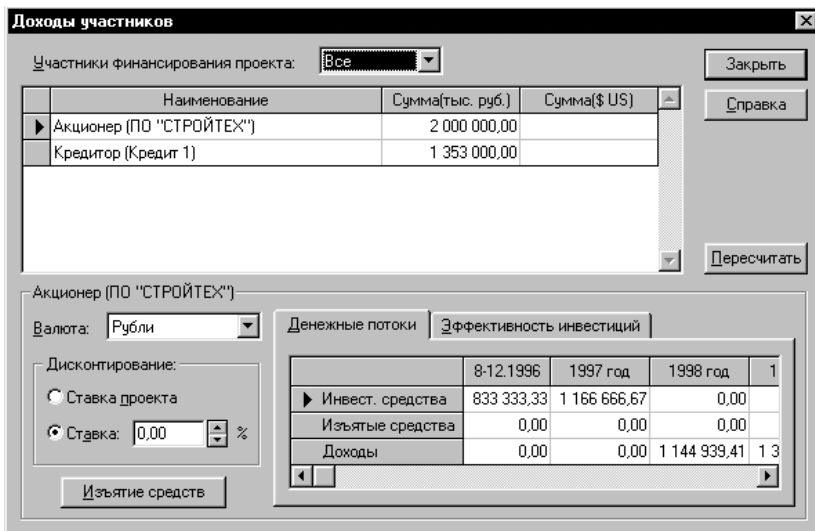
Доходы участников

Участники финансирования проекта: Все

Закрыть

Справка

| | Наименование | Сумма(тыс. руб.) | Сумма($ US) |
|---|---|---|---|
| ▶ | Акционер (ПО "СТРОЙТЕХ") | 2 000 000,00 | |
| | Кредитор (Кредит 1) | 1 353 000,00 | |

Пересчитать

Акционер (ПО "СТРОЙТЕХ")

Валюта: Рубли

Дисконтирование:

Ставка проекта

Ставка: 0,00 %

Изъятие средств

Денежные потоки | Эффективность инвестиций

| | 8-12.1996 | 1997 год | 1998 год | 1 |
|---|---|---|---|---|
| ▶ Инвест. средства | 833 333,33 | 1 166 666,67 | 0,00 | |
| Изъятые средства | 0,00 | 0,00 | 0,00 | |
| Доходы | 0,00 | 0,00 | 1 144 939,41 | 1 3 |